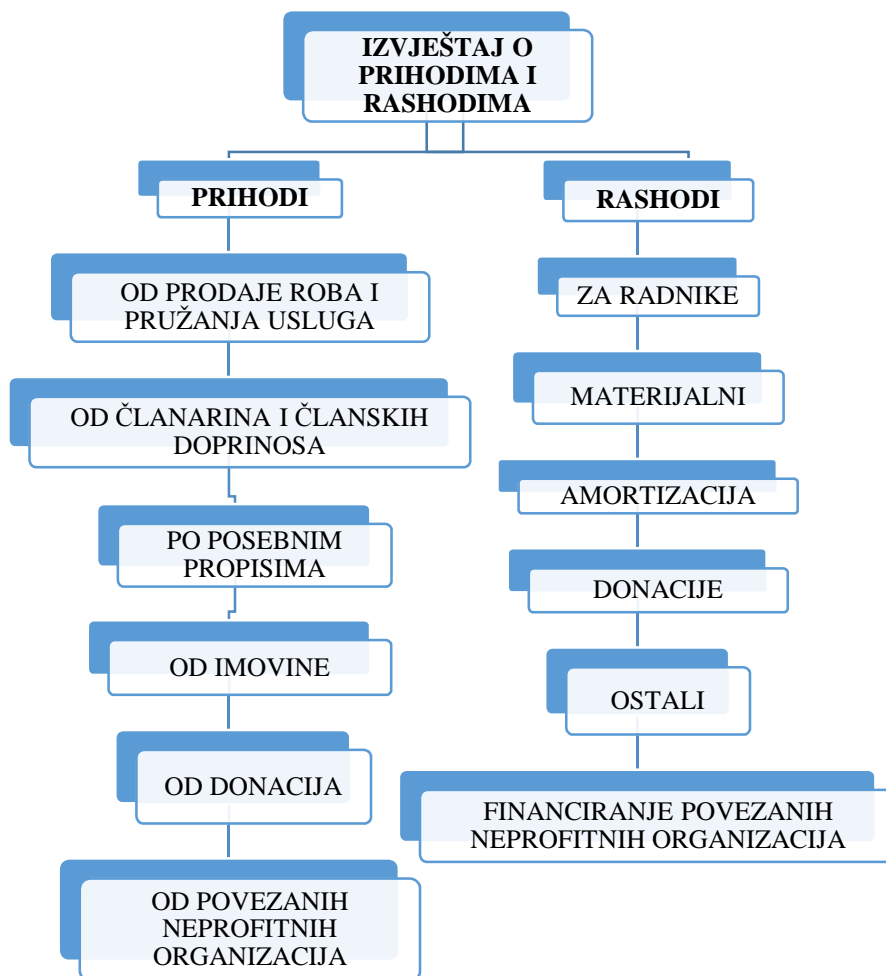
IZVJEŠTAJ O PRIHODIMA I RASHODIMA

PRIHODI

OD PRODAJE ROBA I PRUŽANJA USLUGA

OD ČLANARINA I ČLANSKIH DOPRINOSA

PO POSEBNIM PROPISIMA

OD IMOVINE

OD DONACIJA

OD POVEZANIH NEPROFITNIH ORGANIZACIJA

RASHODI

ZA RADNIKE

MATERIJALNI

AMORTIZACIJA

DONACIJE

OSTALI

FINANCIRANJE POVEZANIH NEPROFITNIH ORGANIZACIJA